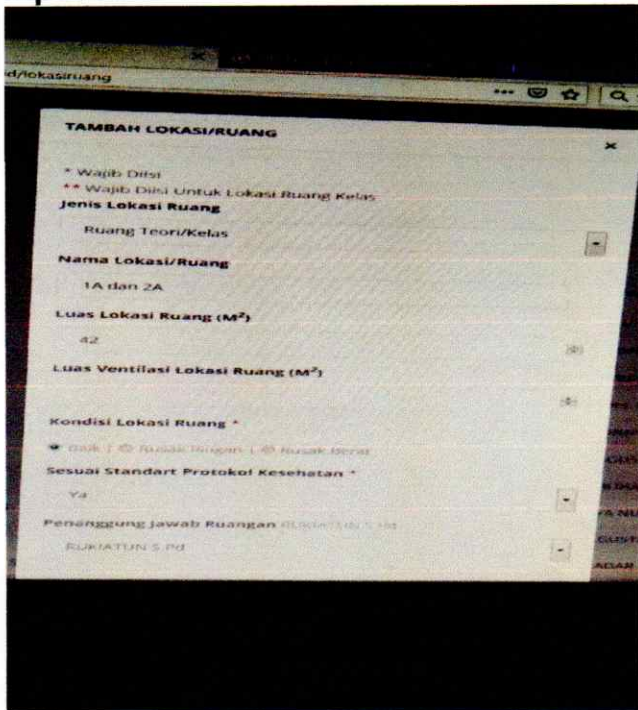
d/lokasiruang

TAMBAH LOKASI/RUANG

×

* Wajib Diisi
** Wajib Diisi Untuk Lokasi Ruang Kelas

Jenis Lokasi Ruang

Ruang Teori/Kelas

Nama Lokasi/Ruang

1A dan 2A

Luas Lokasi Ruang ($M^2$)

42

Luas Ventilasi Lokasi Ruang ($M^2$)

Kondisi Lokasi Ruang *

Baik | Rusak Ringan | Rusak Berat

Sesuai Standart Protokol Kesehatan *

Ya

Penanggung Jawab Ruangan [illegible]

RUKIATUN S.Pd